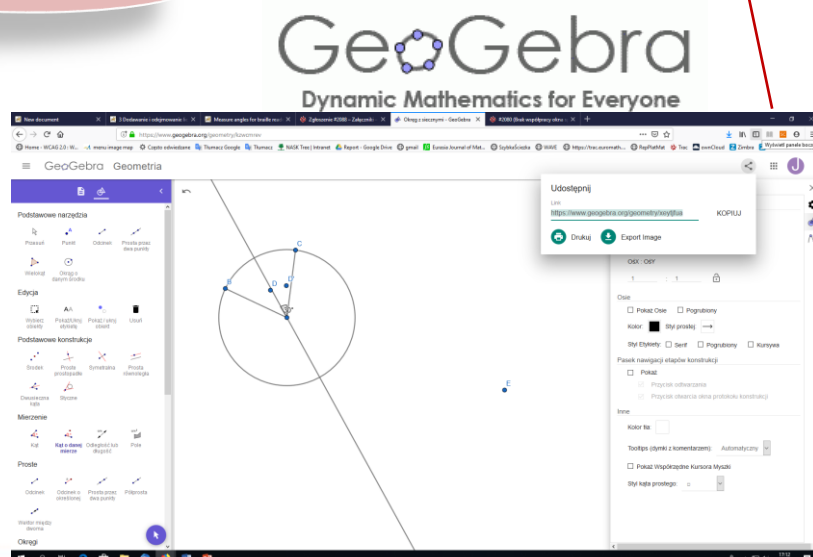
GeoGebra
Dynamic Mathematics for Everyone

New document | 3 Dodawanie i odejmowanie | Measure angles for braille | Zgłoszenie R2088 - Załącznik | Okrąg z sieczymi - GeoGebra | #2080 Brak współpracy obra

https://www.geogebra.org/geometry/kzwcmnex

Home - WCAG 2.0 - W... | menu image map | Często odwiedzane | Tłumacz Google | Tłumacz | NASK Tres | Intranet | Report - Google Drive | gmail | Eurasia Journal of Mat... | SzybkaŚcieżka | WAVE | https://tres.eurosmath... | RayPlatMat | Tres | ownCloud | Zimbra | Wyświetl panele boczne

GeoGebra Geometria

Podstawowe narzędzia
Poruszaj | Punkt | Odcinek | Prosta przez dwa punkty | Wielokąt | Okrąg o danym środku

Edycja
Wybierz obiekty | Pogrubiony etykietę | Pokaż / ukryj obiekt | Usuń

Podstawowe konstrukcje
Środek | Prosta prostopadła | Symetralna | Prosta równoległa | Dwusieczna kąta | Styczne

Mierzenie
Kąt | Kąt o danej mierze | Odległość lub długość | Pole

Proste
Odcinek | Odcinek o określonej | Prosta przez dwa punkty | Półprosta | Wektor między dwoma

Okręgi

A B C D E

Udostępnij
Link
https://www.geogebra.org/geometry/xxytjfua
KOPIUJ
Drukuj
Export Image

OśX OśY
1 : 1

Osie
Pokaż Osie
Pogrubiony
Kolor
Styl prostej
Styl Etykiety:
Serif
Pogrubiony
Kursywa

Pasek nawigacji etapów konstrukcji
Pokaż
Przycisk odtwarzania
Przycisk otwarcia okna protokołu konstrukcji

Inne
Kolor tła
Tooltips (dymki z komentarzem): Automatyczny
Pokaż Współrzędne Kursora Myszki
Styl kąta prostego: